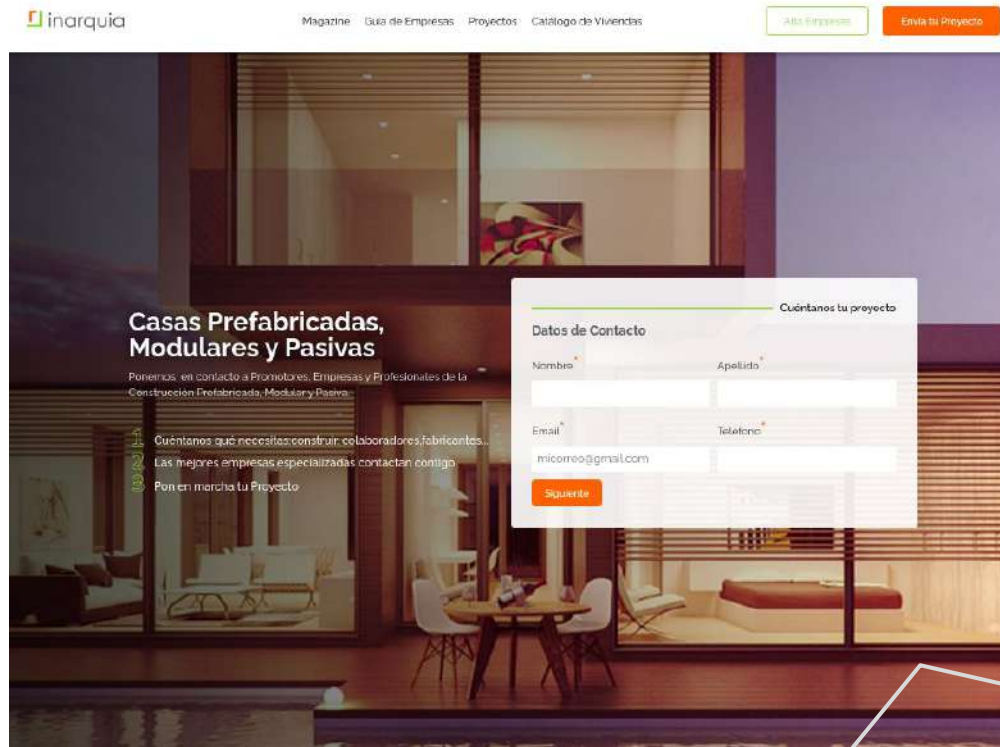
inarquia

Magazine Guía de Empresas Proyectos Catálogo de Viviendas

Alta Empresas

Envía tu Proyecto

Casas Prefabricadas, Modulares y Pasivas

Ponemos en contacto a Promotores, Empresas y Profesionales de la Construcción Prefabricada, Modular y Pasiva

1 Cuéntanos qué necesitas:construir, colaboradores,fabricantes...
2 Las mejores empresas especializadas contactan contigo
3 Pon en marcha tu Proyecto

Cuéntanos tu proyecto

Datos de Contacto

Nombre*

Apellido*

Email*

Telefono*

micorreo@gmail.com

Siguiente